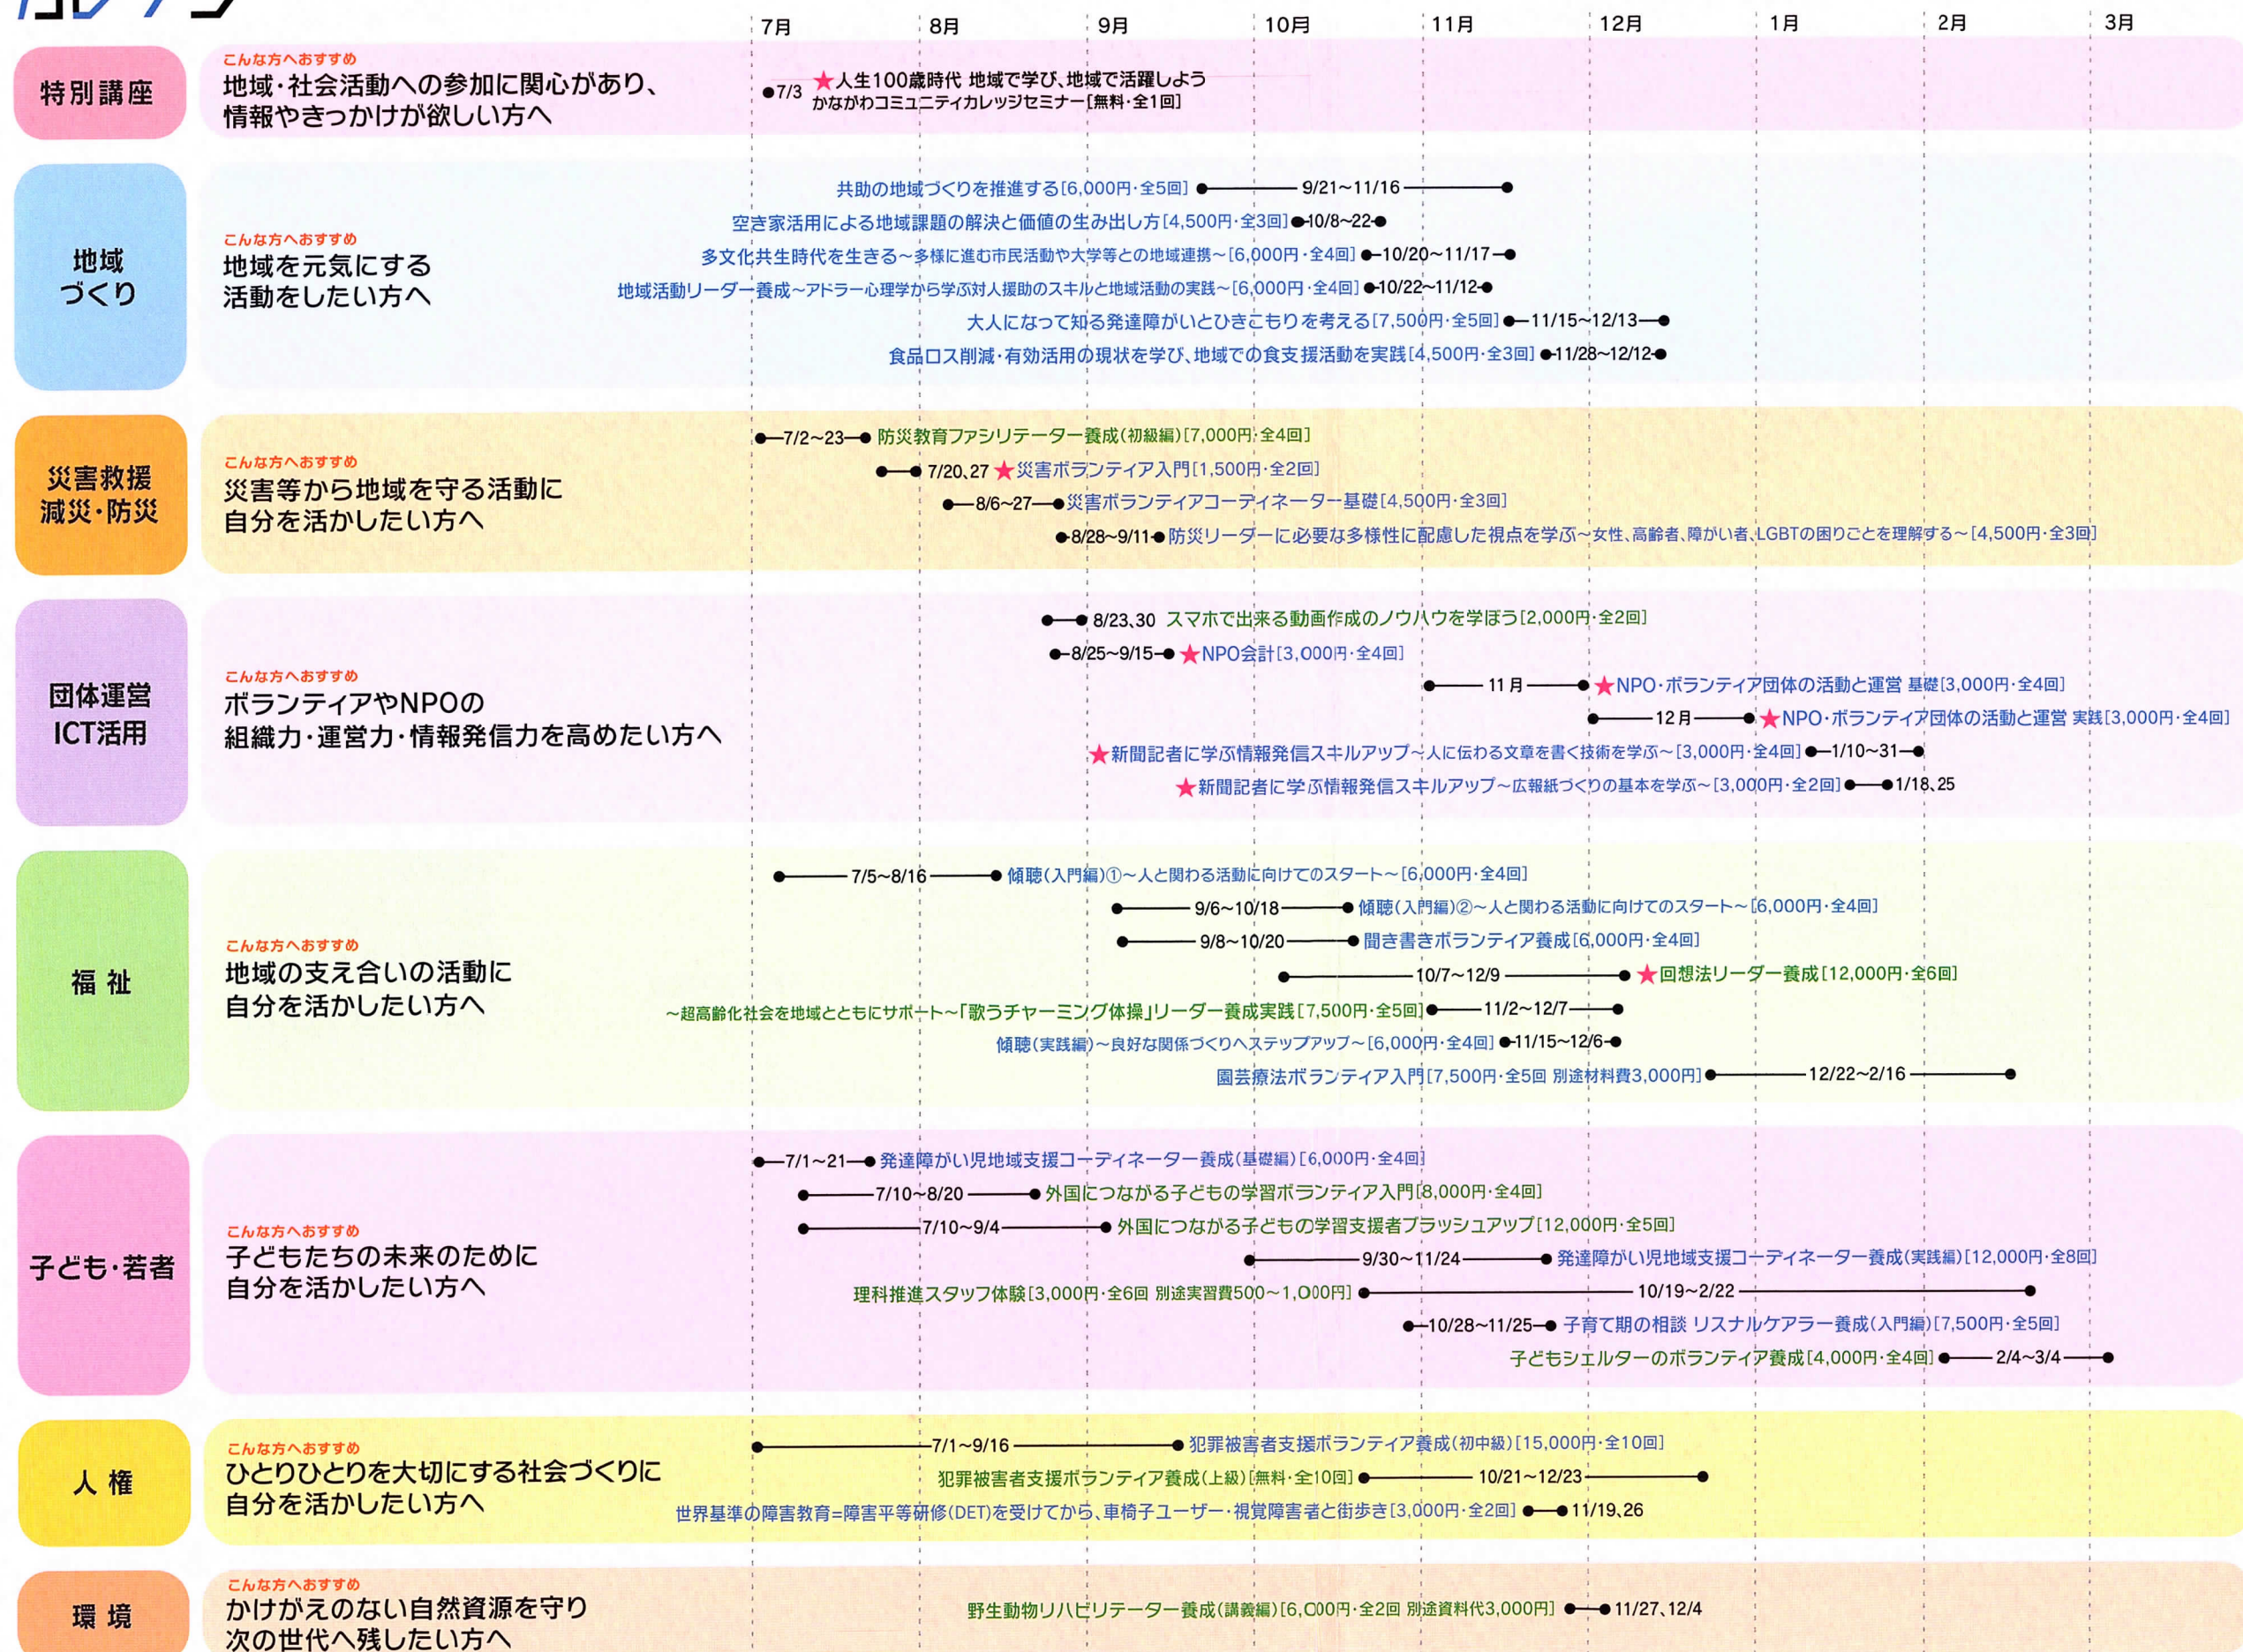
7月 8月 9月 10月 11月 12月 1月 2月 3月

特別講座
こんな方へおすすめ
地域・社会活動への参加に関心があり、情報やきっかけが欲しい方へ
7/3 ★人生100歳時代 地域で学び、地域で活躍しよう かながわコミュニティカレッジセミナー[無料・全1回]

地域づくり
こんな方へおすすめ
地域を元気にする活動をしたい方へ
共助の地域づくりを推進する[6,000円・全5回] 9/21~11/16
空き家活用による地域課題の解決と価値の生み出し方[4,500円・全3回] 10/8~22
多文化共生時代を生きる~多様に進む市民活動や大学等との地域連携~[6,000円・全4回] 10/20~11/17
地域活動リーダー養成~アドラー心理学から学ぶ対人援助のスキルと地域活動の実践~[6,000円・全4回] 10/22~11/12
大人になって知る発達障がいとひきこもりを考える[7,500円・全5回] 11/15~12/13
食品ロス削減・有効活用の現状を学び、地域での食支援活動を実践[4,500円・全3回] 11/28~12/12

災害救援 減災・防災
こんな方へおすすめ
災害等から地域を守る活動に自分を活かしたい方へ
7/2~23 防災教育ファシリテーター養成(初級編)[7,000円・全4回]
7/20、27 ★災害ボランティア入門[1,500円・全2回]
8/6~27 災害ボランティアコーディネーター基礎[4,500円・全3回]
8/28~9/11 防災リーダーに必要な多様性に配慮した視点を学ぶ~女性、高齢者、障がい者、LGBTの困りごとを理解する~[4,500円・全3回]

団体運営 ICT活用
こんな方へおすすめ
ボランティアやNPOの組織力・運営力・情報発信力を高めたい方へ
8/23、30 スマホで出来る動画作成のノウハウを学ぼう[2,000円・全2回]
8/25~9/15 ★NPO会計[3,000円・全4回]
11月 ★NPO・ボランティア団体の活動と運営 基礎[3,000円・全4回]
12月 ★NPO・ボランティア団体の活動と運営 実践[3,000円・全4回]
★新聞記者に学ぶ情報発信スキルアップ~人に伝わる文章を書く技術を学ぶ~[3,000円・全4回] 1/10~31
★新聞記者に学ぶ情報発信スキルアップ~広報紙づくりの基本を学ぶ~[3,000円・全2回] 1/18、25

福祉
こんな方へおすすめ
地域の支え合いの活動に自分を活かしたい方へ
7/5~8/16 傾聴(入門編)①~人と関わる活動に向けてのスタート~[6,000円・全4回]
9/6~10/18 傾聴(入門編)②~人と関わる活動に向けてのスタート~[6,000円・全4回]
9/8~10/20 聞き書きボランティア養成[6,000円・全4回]
10/7~12/9 ★回想法リーダー養成[12,000円・全6回]
~超高齢化社会を地域とともにサポート~「歌うチャーミング体操」リーダー養成実践[7,500円・全5回] 11/2~12/7
傾聴(実践編)~良好な関係づくりへステップアップ~[6,000円・全4回] 11/15~12/6
園芸療法ボランティア入門[7,500円・全5回 別途材料費3,000円] 12/22~2/16

子ども・若者
こんな方へおすすめ
子どもたちの未来のために自分を活かしたい方へ
7/1~21 発達障がい児地域支援コーディネーター養成(基礎編)[6,000円・全4回]
7/10~8/20 外国につながる子どもの学習ボランティア入門[8,000円・全4回]
7/10~9/4 外国につながる子どもの学習支援者ブラッシュアップ[12,000円・全5回]
9/30~11/24 発達障がい児地域支援コーディネーター養成(実践編)[12,000円・全8回]
理科推進スタッフ体験[3,000円・全6回 別途実習費500~1,000円] 10/19~2/22
10/28~11/25 子育て期の相談 リスナルケアラー養成(入門編)[7,500円・全5回]
子どもシェルターのボランティア養成[4,000円・全4回] 2/4~3/4

人権
こんな方へおすすめ
ひとりひとりを大切にする社会づくりに自分を活かしたい方へ
7/1~9/16 犯罪被害者支援ボランティア養成(初中級)[15,000円・全10回]
犯罪被害者支援ボランティア養成(上級)[無料・全10回] 10/21~12/23
世界基準の障害教育=障害平等研修(DET)を受けてから、車椅子ユーザー・視覚障害者と街歩き[3,000円・全2回] 11/19、26

環境
こんな方へおすすめ
かけがえのない自然資源を守り次の世代へ残したい方へ
野生動物リハビリテーター養成(講義編)[6,000円・全2回 別途資料代3,000円] 11/27、12/4